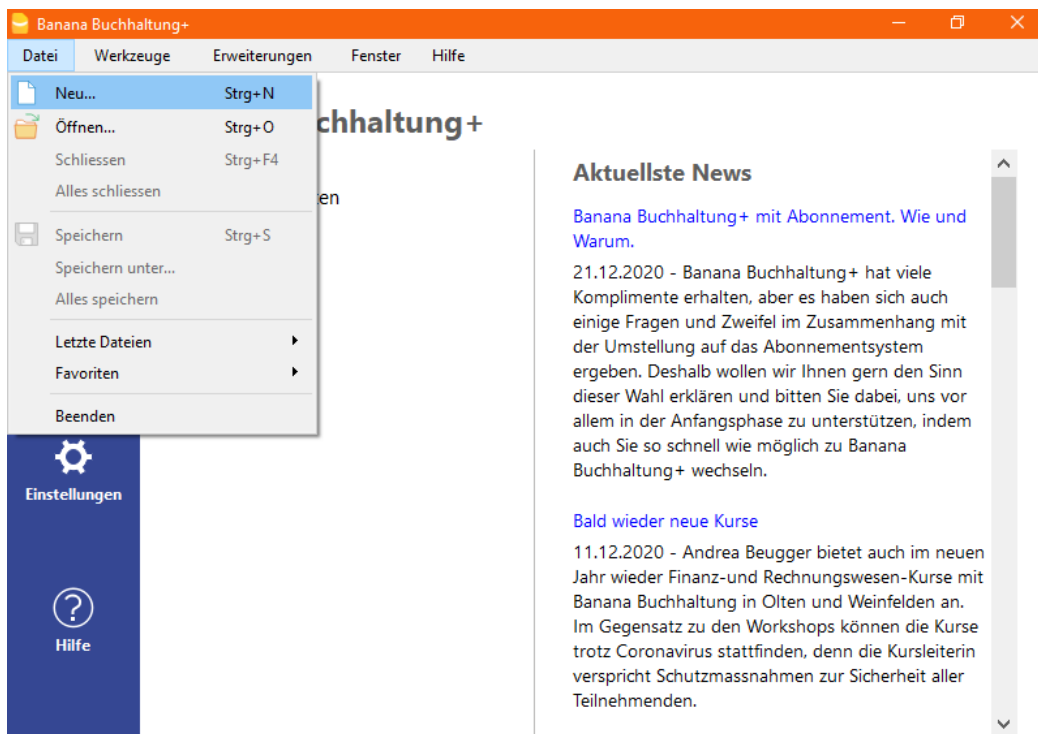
Banana Buchhaltung+

Datei Werkzeuge Erweiterungen Fenster Hilfe

Neu... Strg+N
Öffnen... Strg+O
Schliessen Strg+F4
Alles schliessen
Speichern Strg+S
Speichern unter...
Alles speichern
Letzte Dateien
Favoriten
Beenden

chhaltung+

ten

Einstellungen

Hilfe

Aktuellste News

Banana Buchhaltung+ mit Abonnement. Wie und Warum.

21.12.2020 - Banana Buchhaltung+ hat viele Komplimente erhalten, aber es haben sich auch einige Fragen und Zweifel im Zusammenhang mit der Umstellung auf das Abonnementsystem ergeben. Deshalb wollen wir Ihnen gern den Sinn dieser Wahl erklären und bitten Sie dabei, uns vor allem in der Anfangsphase zu unterstützen, indem auch Sie so schnell wie möglich zu Banana Buchhaltung+ wechseln.

Bald wieder neue Kurse

11.12.2020 - Andrea Beugger bietet auch im neuen Jahr wieder Finanz-und Rechnungswesen-Kurse mit Banana Buchhaltung in Olten und Weinfelden an. Im Gegensatz zu den Workshops können die Kurse trotz Coronavirus stattfinden, denn die Kursleiterin verspricht Schutzmassnahmen zur Sicherheit aller Teilnehmenden.